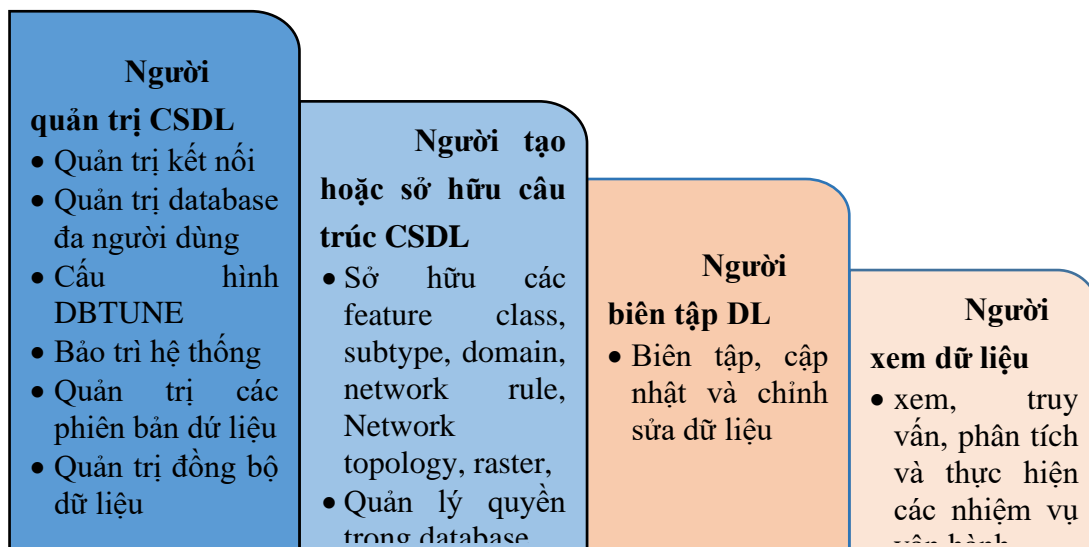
Người quản trị CSDL

- Quản trị kết nối
- Quản trị database đa người dùng
- Cấu hình DBTUNE
- Bảo trì hệ thống
- Quản trị các phiên bản dứ liệu
- Quản trị đồng bộ dữ liệu

Người tạo hoặc sở hữu câu trúc CSDL

- Sở hữu các feature class, subtype, domain, network rule, Network topology, raster,
- Quản lý quyền trong database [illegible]

Người biên tập DL

- Biên tập, cập nhật và chỉnh sửa dữ liệu

Người xem dữ liệu

- xem, truy vấn, phân tích và thực hiện các nhiệm vụ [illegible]